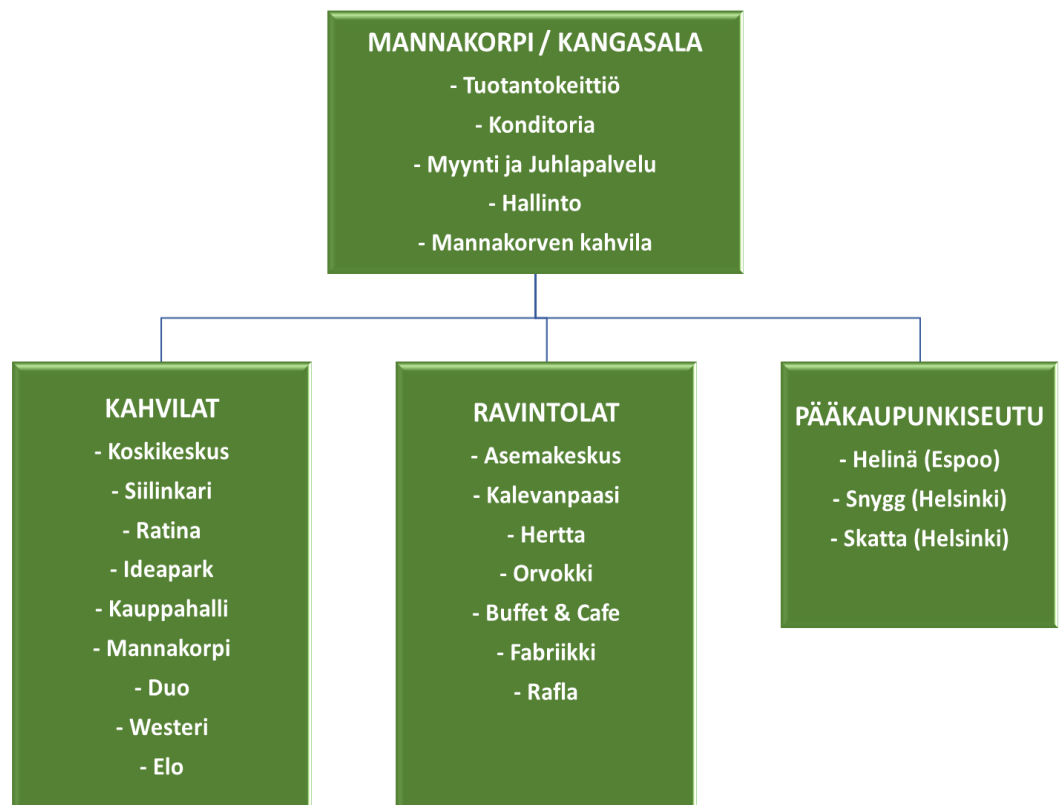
MANNAKORPI / KANGASALA
- Tuotantokeittiö
- Konditoria
- Myynti ja Juhlapalvelu
- Hallinto
- Mannakorven kahvila

KAHVILAT
- Koskikeskus
- Siilinkari
- Ratina
- Ideapark
- Kauppahalli
- Mannakorpi
- Duo
- Westeri
- Elo

RAVINTOLAT
- Asemakeskus
- Kalevanpaasi
- Hertta
- Orvokki
- Buffet & Cafe
- Fabriikki
- Rafla

PÄÄKAUPUNKISEUTU
- Helinä (Espoo)
- Snygg (Helsinki)
- Skatta (Helsinki)